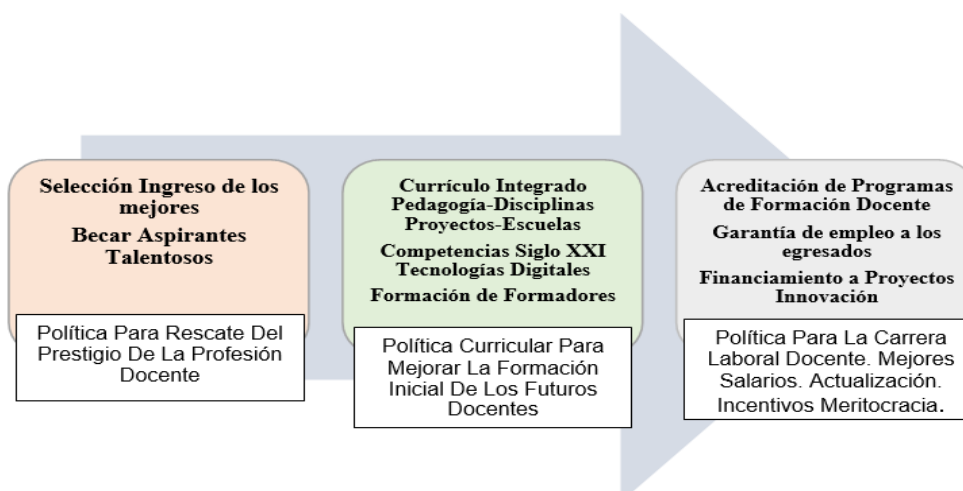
Selección Ingreso de los mejores
Becar Aspirantes Talentosos

Política Para Rescate Del Prestigio De La Profesión Docente

Currículo Integrado Pedagogía-Disciplinas Proyectos-Escuelas
Competencias Siglo XXI Tecnologías Digitales
Formación de Formadores

Política Curricular Para Mejorar La Formación Inicial De Los Futuros Docentes

Acreditación de Programas de Formación Docente
Garantía de empleo a los egresados
Financiamiento a Proyectos Innovación

Política Para La Carrera Laboral Docente. Mejores Salarios. Actualización. Incentivos Meritocracia.